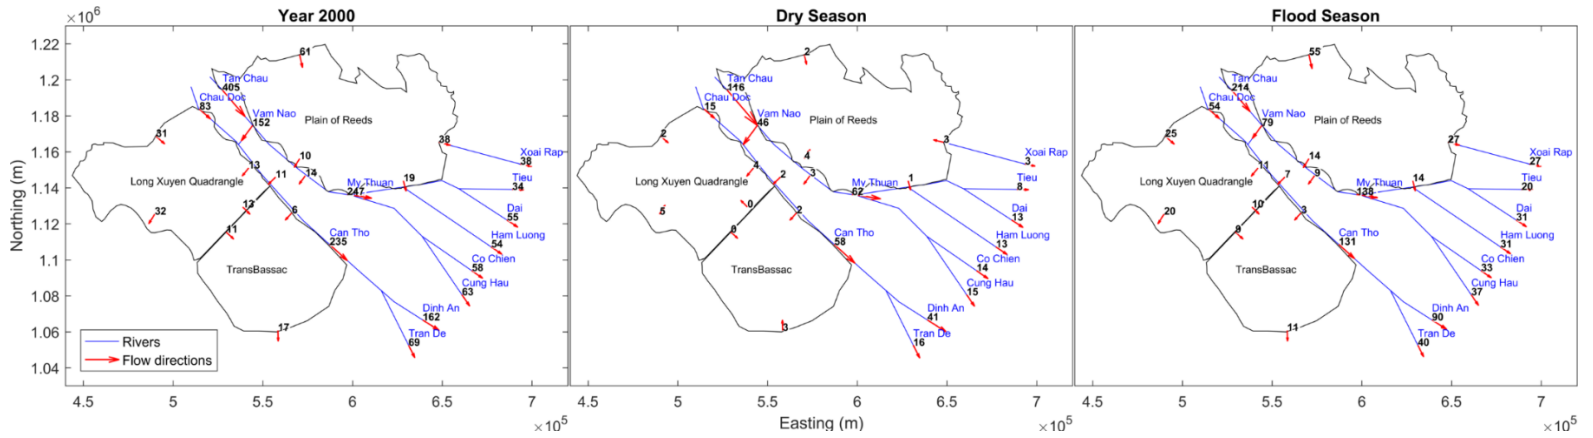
Year 2000

$\times10^6$

1.22
1.2
1.18
1.16
1.14
1.12
1.1
1.08
1.06
1.04

Northing (m)

61
Tan Chau
405
Chau Doc
83
Vam Nao
152
Plain of Reeds
31
38
Xoai Rap
38
13
10
Long Xuyen Quadrangle
11
14
My Thuan
247
19
Tieu
34
12
6
32
11
Dai
55
Ham Luong
54
Can Tho
235
Co Chien
58
TransBassac
Cung Hau
63
Dinh An
162
17
Tran De
69

Rivers
Flow directions

4.5
5
5.5
6
6.5
7
$\times10^5$

Dry Season

2
Tan Chau
116
Chau Doc
15
Vam Nao
46
Plain of Reeds
2
3
Xoai Rap
3
4
4
Long Xuyen Quadrangle
2
3
My Thuan
62
1
Tieu
8
5
0
2
Dai
13
0
Ham Luong
13
Can Tho
58
Co Chien
14
TransBassac
Cung Hau
15
Dinh An
41
3
Tran De
16

4.5
5
5.5
6
6.5
7
Easting (m)
$\times10^5$

Flood Season

55
Tan Chau
214
Chau Doc
54
Vam Nao
79
Plain of Reeds
25
27
Xoai Rap
27
14
11
9
Long Xuyen Quadrangle
7
My Thuan
138
14
Tieu
20
10
3
20
Dai
31
9
Ham Luong
31
Can Tho
131
Co Chien
33
TransBassac
Cung Hau
37
Dinh An
90
11
Tran De
40

4.5
5
5.5
6
6.5
7
$\times10^5$